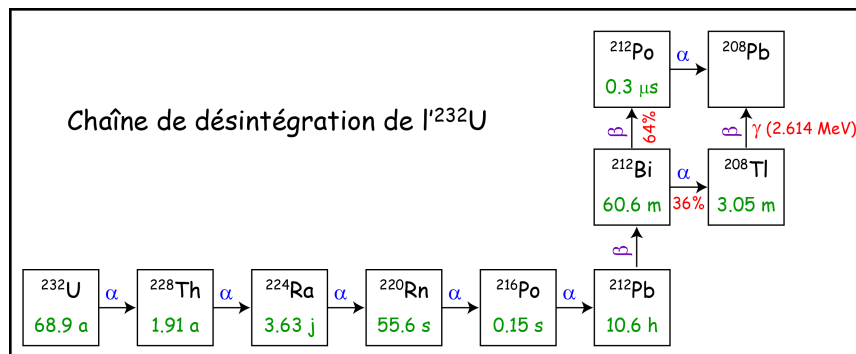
Chaîne de désintégration de l'$^{232}$U

$^{212}$Po
0.3 μs

α

$^{208}$Pb

β 64%

β γ (2.614 MeV)

$^{212}$Bi
60.6 m

α
36%

$^{208}$Tl
3.05 m

β

$^{232}$U
68.9 a

α

$^{228}$Th
1.91 a

α

$^{224}$Ra
3.63 j

α

$^{220}$Rn
55.6 s

α

$^{216}$Po
0.15 s

α

$^{212}$Pb
10.6 h